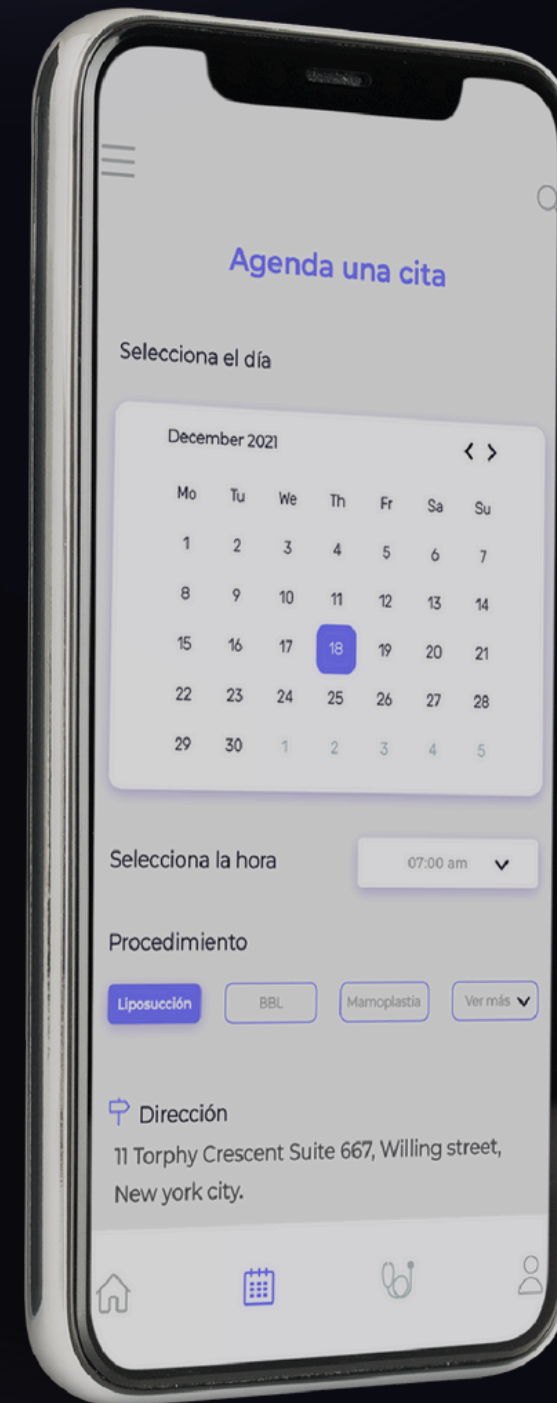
Agenda una cita

Selecciona el día

December 2021

| Mo | Tu | We | Th | Fr | Sa | Su |
|---|---|---|---|---|---|---|
| 1 | 2 | 3 | 4 | 5 | 6 | 7 |
| 8 | 9 | 10 | 11 | 12 | 13 | 14 |
| 15 | 16 | 17 | 18 | 19 | 20 | 21 |
| 22 | 23 | 24 | 25 | 26 | 27 | 28 |
| 29 | 30 | 1 | 2 | 3 | 4 | 5 |

Selecciona la hora

07:00 am

Procedimiento

Liposucción BBL Mamoplastia Ver más

Dirección
11 Torphy Crescent Suite 667, Willing street, New york city.